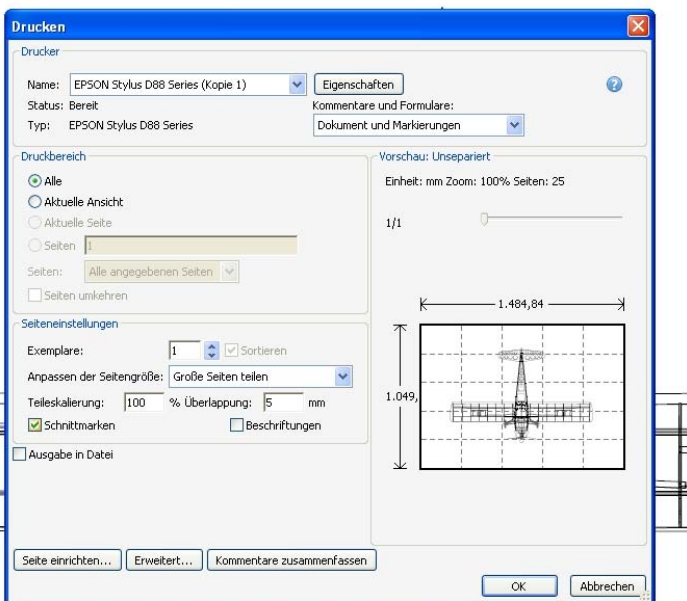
Drucken

Drucker
Name: EPSON Stylus D88 Series (Kopie 1)
Eigenschaften
Status: Bereit
Typ: EPSON Stylus D88 Series
Kommentare und Formulare:
Dokument und Markierungen

Druckbereich
Alle
Aktuelle Ansicht
Aktuelle Seite
Seiten 1
Seiten: Alle angegebenen Seiten
Seiten umkehren

Vorschau: Unsepariert
Einheit: mm Zoom: 100% Seiten: 25
1/1
1.484,84
1.049,

Seiteneinstellungen
Exemplare: 1 Sortieren
Anpassen der Seitengröße: Große Seiten teilen
Teileskalierung: 100 % Überlappung: 5 mm
Schnittmarken
Beschriftungen

Ausgabe in Datei

Seite einrichten... Erweitert... Kommentare zusammenfassen
OK Abbrechen